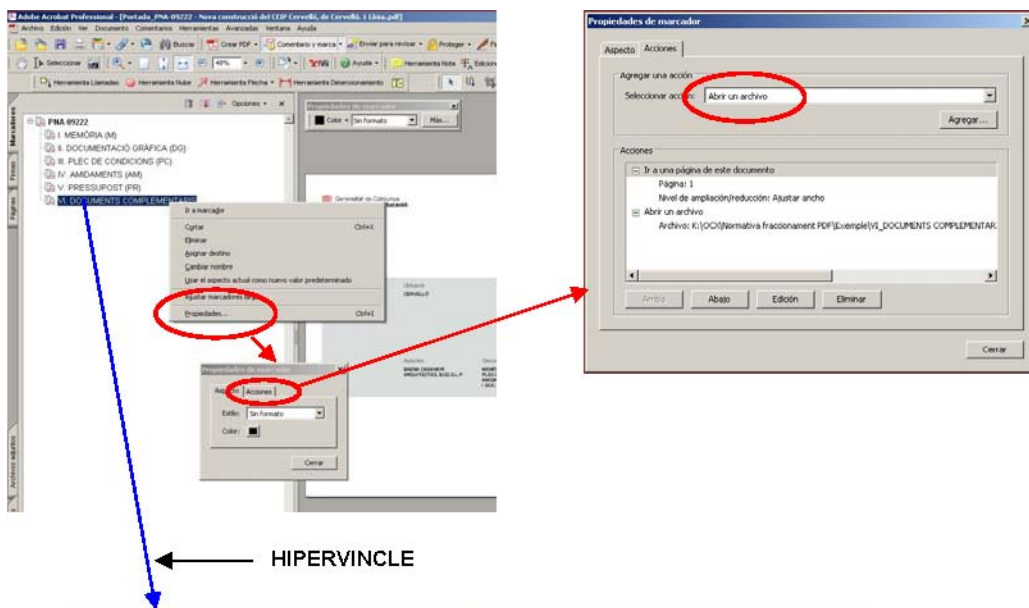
Adobe Acrobat Professional - [Portada_PNA-09222 - Nova construcció del CEIP Cervelló, de Cervelló. 1 Línia.pdf]

Archivo Edición Ver Documento Comentarios Herramientas Avanzadas Ventana Ayuda

Buscar Crear PDF Comentario y marca Enviar para revisar Proteger

Seleccionar 48% Ayuda Herramienta Nota Edición

Herramienta Llamadas Herramienta Nube Herramienta Flecha Herramienta Dimensionamiento

Opciones

Marcadores Firmas Páginas Archivos adjuntos

PNA 09222
I. MEMÒRIA (M)
II. DOCUMENTACIÓ GRÀFICA (DG)
III. PLEC DE CONDICIONS (PC)
IV. AMIDAMENTS (AM)
V. PRESSUPOST (PR)
VI. DOCUMENTS COMPLEMENTARIS

Propiedades de marcador
Color Sin formato Más...

Generalitat de Catalunya

Ir a marcador
Cortar Ctrl+X
Eliminar
Asignar destino
Cambiar nombre
Usar el aspecto actual como nuevo valor predeterminado
Ajustar marcadores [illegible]
Propiedades... Ctrl+I

CERVELLÓ

Propiedades de marcador
Aspecto Acciones
Estilo: Sin formato
Color:
Cerrar

Propiedades de marcador
Aspecto Acciones
Agregar una acción
Seleccionar acción: Abrir un archivo
Agregar...
Acciones
Ir a una página de este documento
Página: 1
Nivel de ampliación/reducción: Ajustar ancho
Abrir un archivo
Archivo: K:\OCI\Normativa fraccionament PDF\Exemple\VI_DOCUMENTS COMPLEMENTAR.
Arriba Abajo Edición Eliminar
Cerrar

HIPERVINCLE